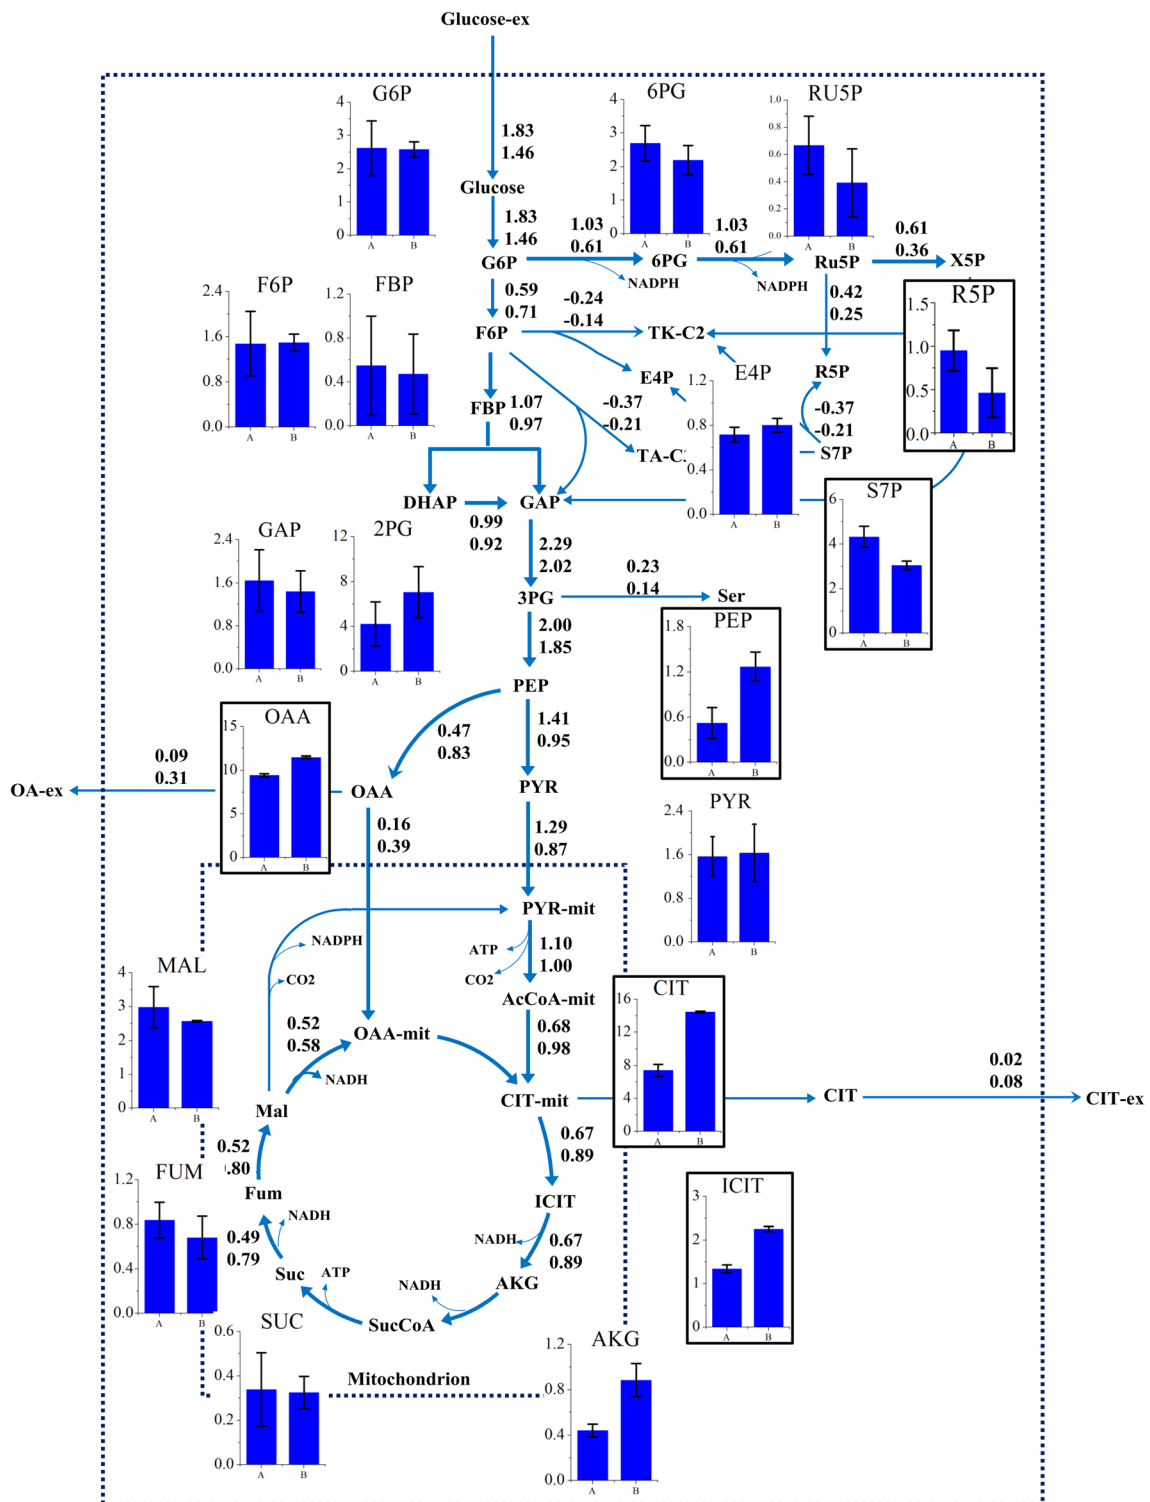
Glucose-ex

1.83
1.46

Glucose

1.83
1.46

G6P
4
3
2
1
0
A B

6PG
4
3
2
1
0
A B

RU5P
1.0
0.8
0.6
0.4
0.2
0.0
A B

1.03
0.61

1.03
0.61

0.61
0.36

G6P
6PG
NADPH
Ru5P
NADPH
X5P

F6P
2.4
1.6
0.8
0.0
A B

FBP
1.2
0.8
0.4
0.0
A B

0.59
0.71

-0.24
-0.14

0.42
0.25

F6P
TK-C2

R5P
1.5
1.0
0.5
0.0
A B

E4P
E4P
1.2
0.8
0.4
0.0
A B

R5P

FBP 1.07
0.97

-0.37
-0.21

-0.37
-0.21

TA-C:
S7P

DHAP
GAP

0.99
0.92

S7P
6
4
2
0
A B

GAP
2.4
1.6
0.8
0.0
A B

2PG
12
8
4
0
A B

2.29
2.02

0.23
0.14

3PG
Ser

2.00
1.85

PEP
1.8
1.2
0.6
0.0
A B

PEP

0.47
0.83

1.41
0.95

OAA
15
10
5
0
A B

0.09
0.31

OA-ex
OAA

PYR

PYR
2.4
1.6
0.8
0.0
A B

0.16
0.39

1.29
0.87

PYR-mit

NADPH

ATP
1.10
1.00

MAL
4
3
2
1
0
A B

CO2
CO2

AcCoA-mit

0.52
0.58

OAA-mit

0.68
0.98

CIT
16
12
8
4
0
A B

0.02
0.08

NADH

Mal

CIT-mit
CIT
CIT-ex

0.52
.80

0.67
0.89

FUM
1.2
0.8
0.4
0.0
A B

Fum

ICIT

ICIT
3
2
1
0
A B

NADH

0.49
0.79

NADH
0.67
0.89

Suc
ATP

NADH
AKG

SucCoA

SUC
0.6
0.4
0.2
0.0
A B

AKG
1.2
0.8
0.4
0.0
A B

Mitochondrion